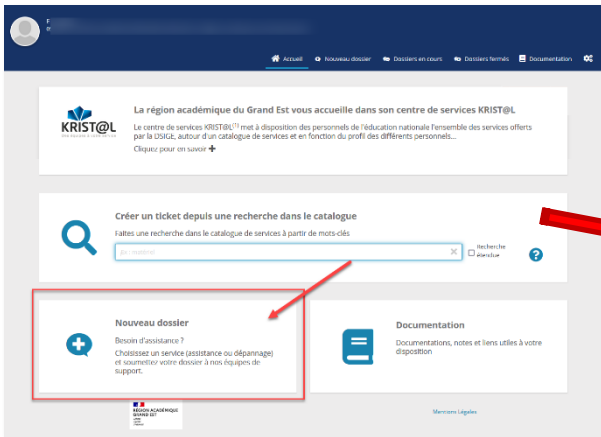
Accueil Nouveau dossier Dossiers en cours Dossiers fermés Documentation

KRIST@L

La région académique du Grand Est vous accueille dans son centre de services KRIST@L

Le centre de services KRIST@L(1) met à disposition des personnels de l'éducation nationale l'ensemble des services offerts par la DSIGE, autour d'un catalogue de services et en fonction du profil des différents personnels...

Cliquez pour en savoir +

Créer un ticket depuis une recherche dans le catalogue

Faites une recherche dans le catalogue de services à partir de mots-clés

Je cherche

Recherche étendue

?

Nouveau dossier

Besoin d'assistance ?

Choisissez un service (assistance ou dépannage) et soumettez votre dossier à nos équipes de support.

Documentation

Documentations, notes et liens utiles à votre disposition

RÉGION ACADÉMIQUE GRAND EST

Mentions Légales